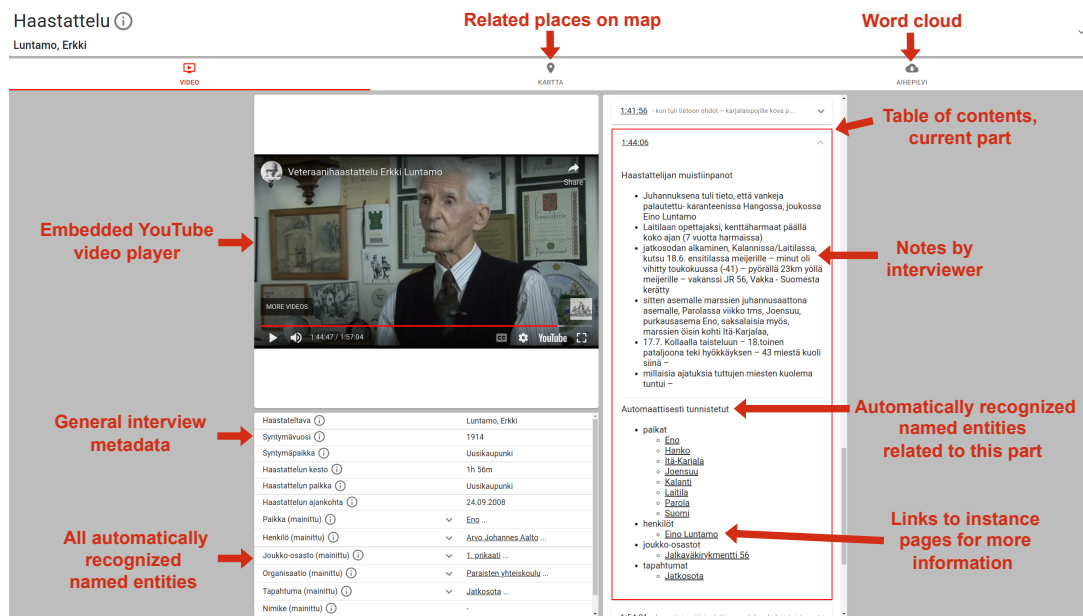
Haastattelu ⓘ
Luntamo, Erkki

Related places on map

Word cloud

VIDEO

KARTTA

AIHEPILVI

Veteraanihaastattelu Erkki Luntamo

Share

MORE VIDEOS

1:44:47 / 1:57:04

YouTube

Embedded YouTube video player

1:41:56 - kun tuli tieto on ehdot – karjalaispojille kova p...

1:44:06

Table of contents, current part

Haastattelijan muistiinpanot

- Juhannuksena tuli tieto, että vankeja palautettu- karanteenissa Hangossa, joukossa Eino Luntamo
- Laitilaan opettajaksi, kenttäharmaat päällä koko ajan (7 vuotta harmaissa)
- jatkosodan alkaminen, Kalannissa/Laitilassa, kutsu 18.6. ensitilassa meijerille – minut oli vihitty toukokuussa (-41) – pyörällä 23km yöllä meijerille – vakanssi JR 56, Vakka - Suomesta kerätty
- sitten asemalle marssien juhannusaattona asemalle, Parolassa viikko tms, Joensuu, purkausasema Eno, saksalaisia myös, marssien öisin kohti Itä-Karjalaa,
- 17.7. Kollaalla taisteluun – 18.toinen pataljoona teki hyökkäyksen – 43 miestä kuoli siinä –
- millaisia ajatuksia tuttujen miesten kuolema tuntui –

Notes by interviewer

Automaattisesti tunnistetut

- paikat
  - Eno
  - Hanko
  - Itä-Karjala
  - Joensuu
  - Kalanti
  - Laitila
  - Parola
  - Suomi
- henkilöt
  - Eino Luntamo
- joukko-osastot
  - Jalkaväkirykmentti 56
- tapahtumat
  - Jatkosota

Automatically recognized named entities related to this part

Links to instance pages for more information

General interview metadata

| | |
|---|---|
| Haastateltava ⓘ | Luntamo, Erkki |
| Syntymävuosi ⓘ | 1914 |
| Syntymäpaikka ⓘ | Uusikaupunki |
| Haastattelun kesto ⓘ | 1h 56m |
| Haastattelun paikka ⓘ | Uusikaupunki |
| Haastattelun ajankohta ⓘ | 24.09.2008 |
| Paikka (mainittu) ⓘ | Eno ... |
| Henkilö (mainittu) ⓘ | Arvo Johannes Aalto ... |
| Joukko-osasto (mainittu) ⓘ | 1. prikaati ... |
| Organisaatio (mainittu) ⓘ | Paraisten yhteiskoulu ... |
| Tapahtuma (mainittu) ⓘ | Jatkosota ... |
| Nimike (mainittu) ⓘ | - |

All automatically recognized named entities